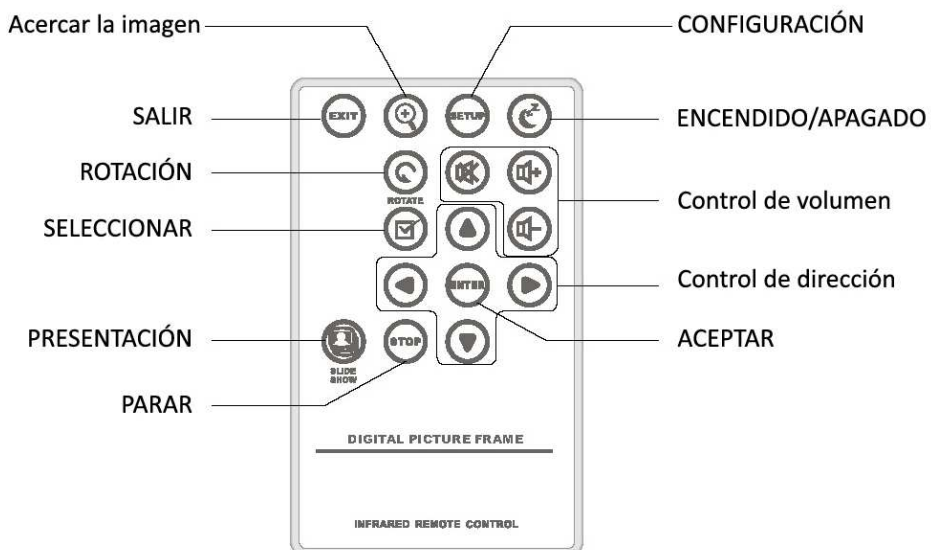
Acercar la imagen

CONFIGURACIÓN

SALIR

EXIT

SETUP

ENCENDIDO/APAGADO

ROTACIÓN

ROTATE

Control de volumen

SELECCIONAR

Control de dirección

ENTER

PRESENTACIÓN

STOP

ACEPTAR

SLIDE SHOW

PARAR

DIGITAL PICTURE FRAME

INFRARED REMOTE CONTROL